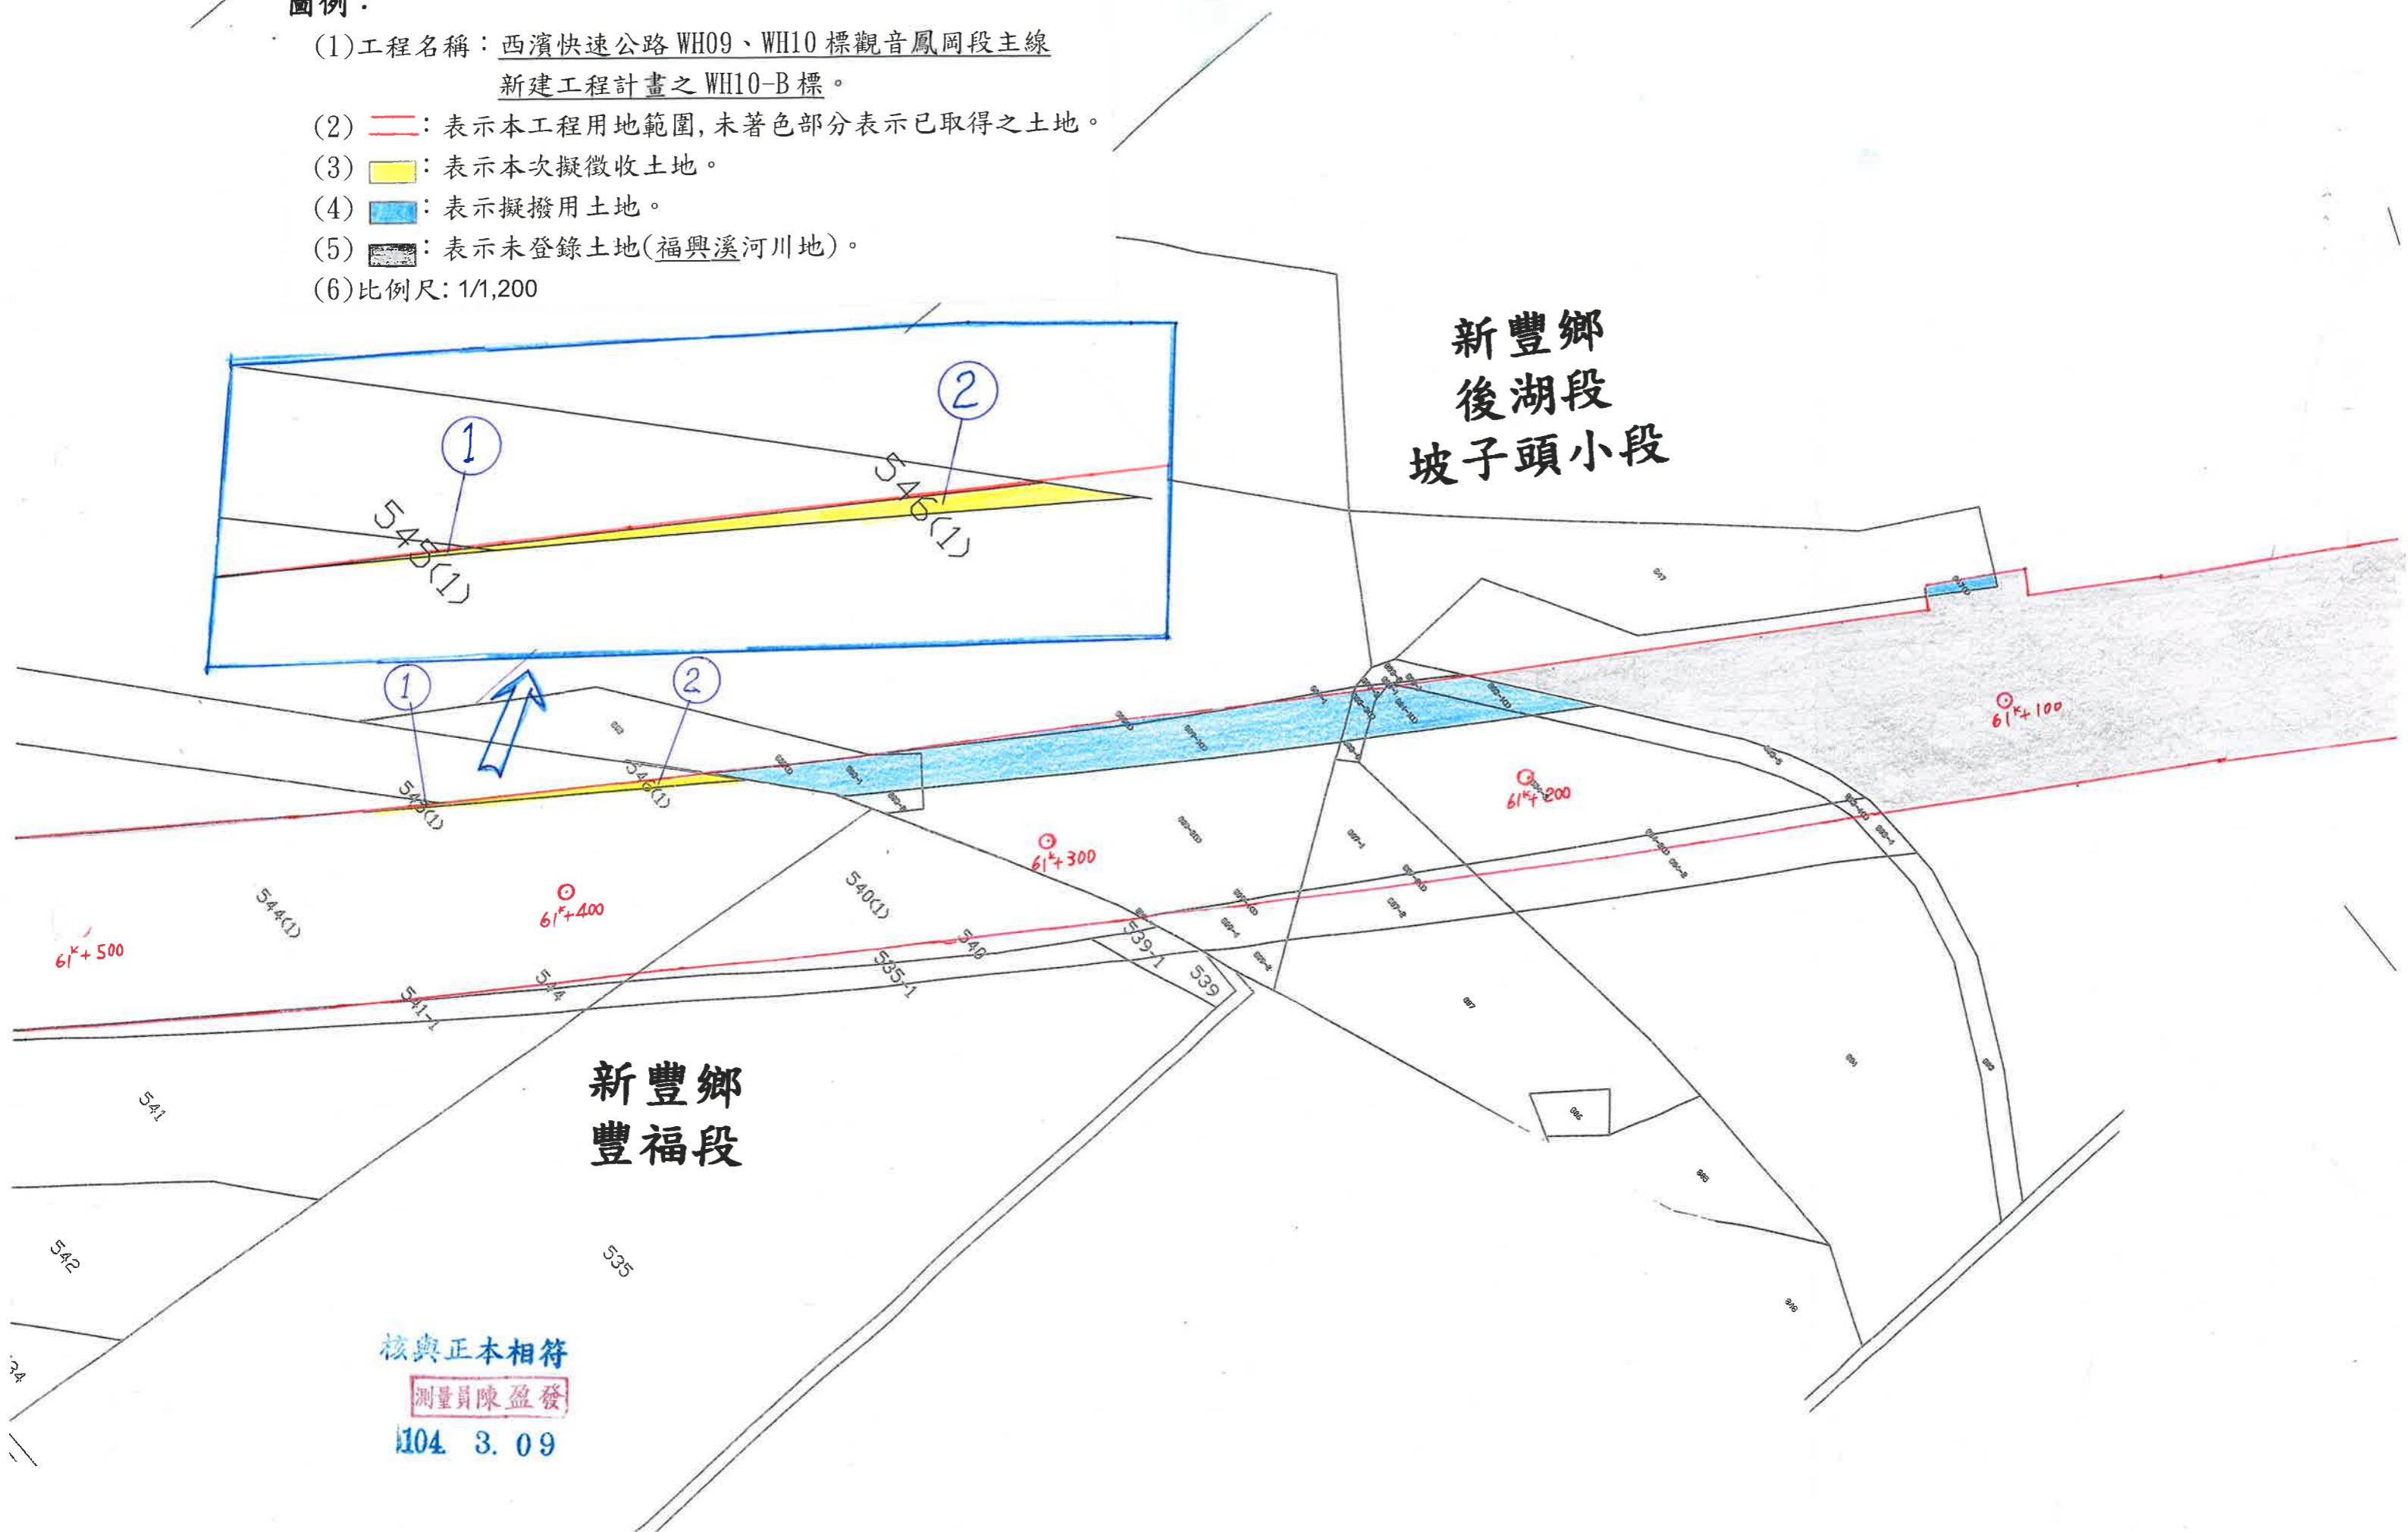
圖例：
(1)工程名稱：西濱快速公路WH09、WH10標觀音鳳岡段主線新建工程計畫之WH10-B標。
(2) ：表示本工程用地範圍,未著色部分表示已取得之土地。
(3) ：表示本次擬徵收土地。
(4) ：表示擬撥用土地。
(5) ：表示未登錄土地(福興溪河川地)。
(6)比例尺: 1/1,200

新豐鄉
後湖段
坡子頭小段

2
1
546(1)
545(1)

1
2
545(1)
546(1)

$61^K+100$
$61^K+200$
$61^K+300$
$61^K+400$
$61^K+500$

544(1)
540(1)
540
535-1
539-1
539
544
541-1
541
542
535

新豐鄉
豐福段

核與正本相符
測量員陳盈發
104 3. 09